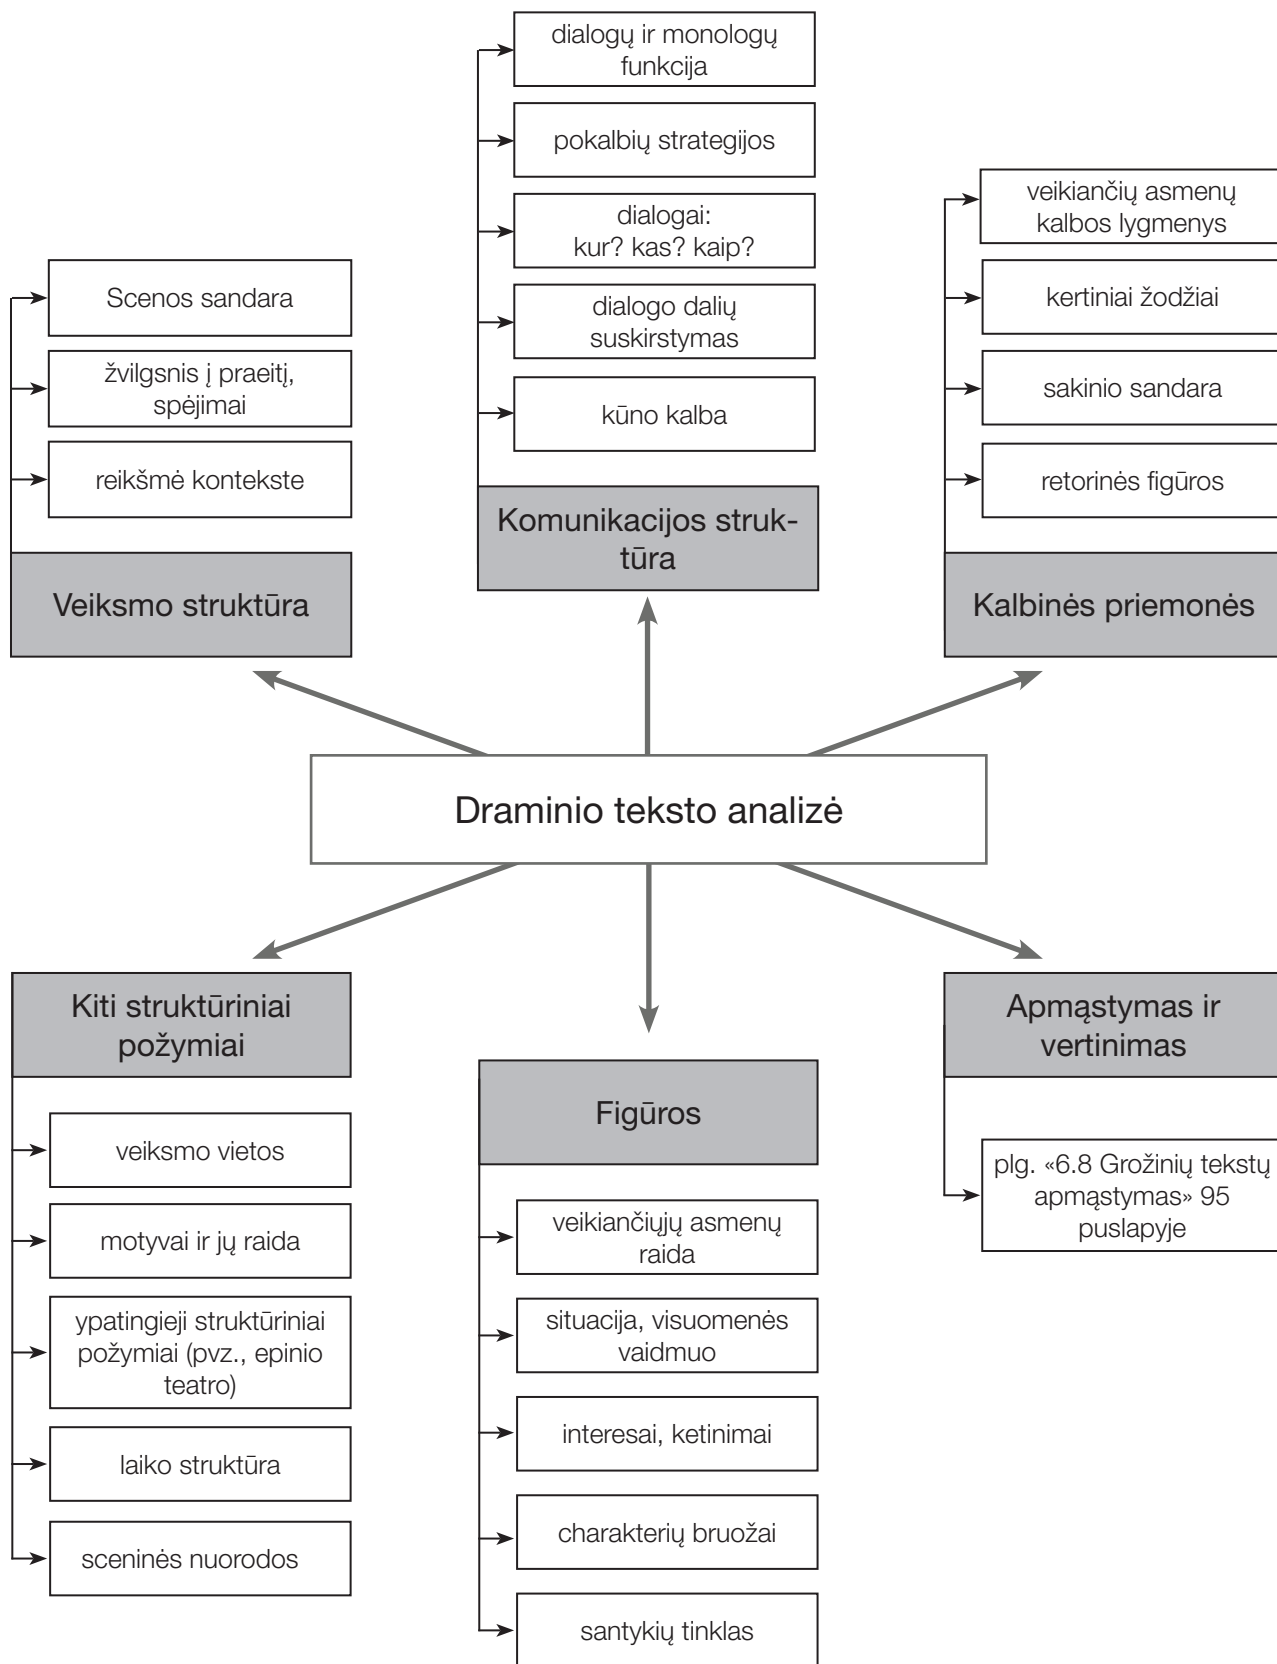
dialogų ir monologų funkcija

pokalbių strategijos

dialogai: kur? kas? kaip?

dialogo dalių suskirstymas

kūno kalba

Komunikacijos struktūra

Scenos sandara

žvilgsnis į praeitį, spėjimai

reikšmė kontekste

Veiksmo struktūra

veikiančių asmenų kalbos lygmenys

kertiniai žodžiai

sakinio sandara

retorinės figūros

Kalbinės priemonės

Draminio teksto analizė

Kiti struktūriniai požymiai

veiksmo vietos

motyvai ir jų raida

ypatingieji struktūriniai požymiai (pvz., epinio teatro)

laiko struktūra

sceninės nuorodos

Figūros

veikiančiųjų asmenų raida

situacija, visuomenės vaidmuo

interesai, ketinimai

charakterių bruožai

santykių tinklas

Apmąstymas ir vertinimas

plg. «6.8 Grožinių tekstų apmąstymas» 95 puslapyje